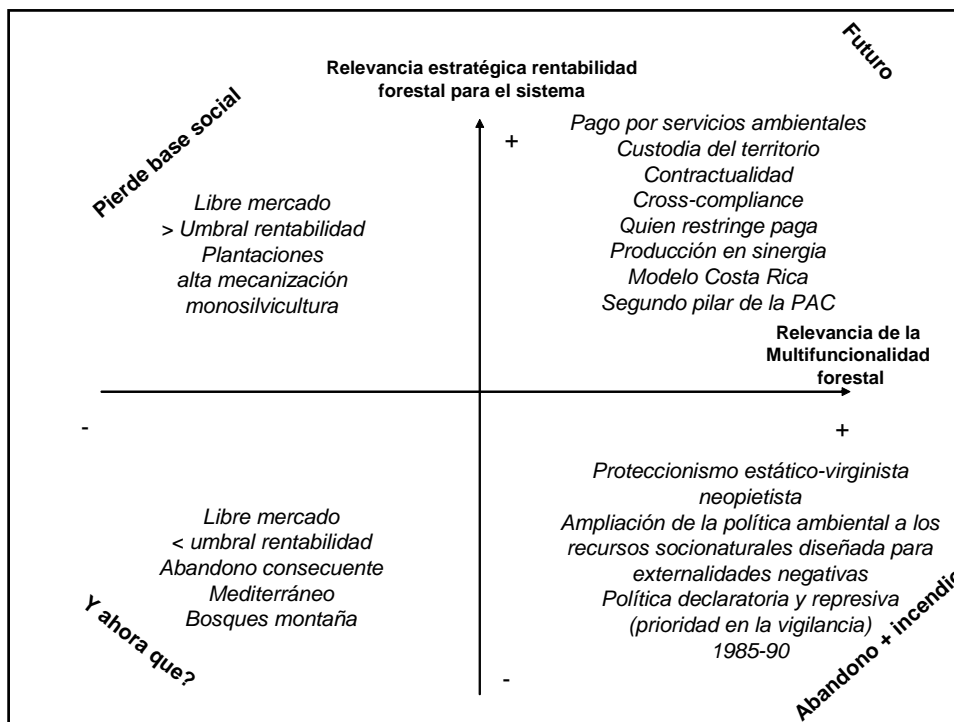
Futuro

Relevancia estratégica rentabilidad forestal para el sistema

Pierde base social

+

Libre mercado
> Umbral rentabilidad
Plantaciones
alta mecanización
monosilvicultura

Pago por servicios ambientales
Custodia del territorio
Contractualidad
Cross-compliance
Quien restringe paga
Producción en sinergia
Modelo Costa Rica
Segundo pilar de la PAC

Relevancia de la Multifuncionalidad forestal

-

+

Libre mercado
< umbral rentabilidad
Abandono consecuente
Mediterráneo
Bosques montaña

Proteccionismo estático-virginista
neopietista
Ampliación de la política ambiental a los recursos socionaturales diseñada para externalidades negativas
Política declaratoria y represiva
(prioridad en la vigilancia)
1985-90

Y ahora que?

-

Abandono + incendi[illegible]